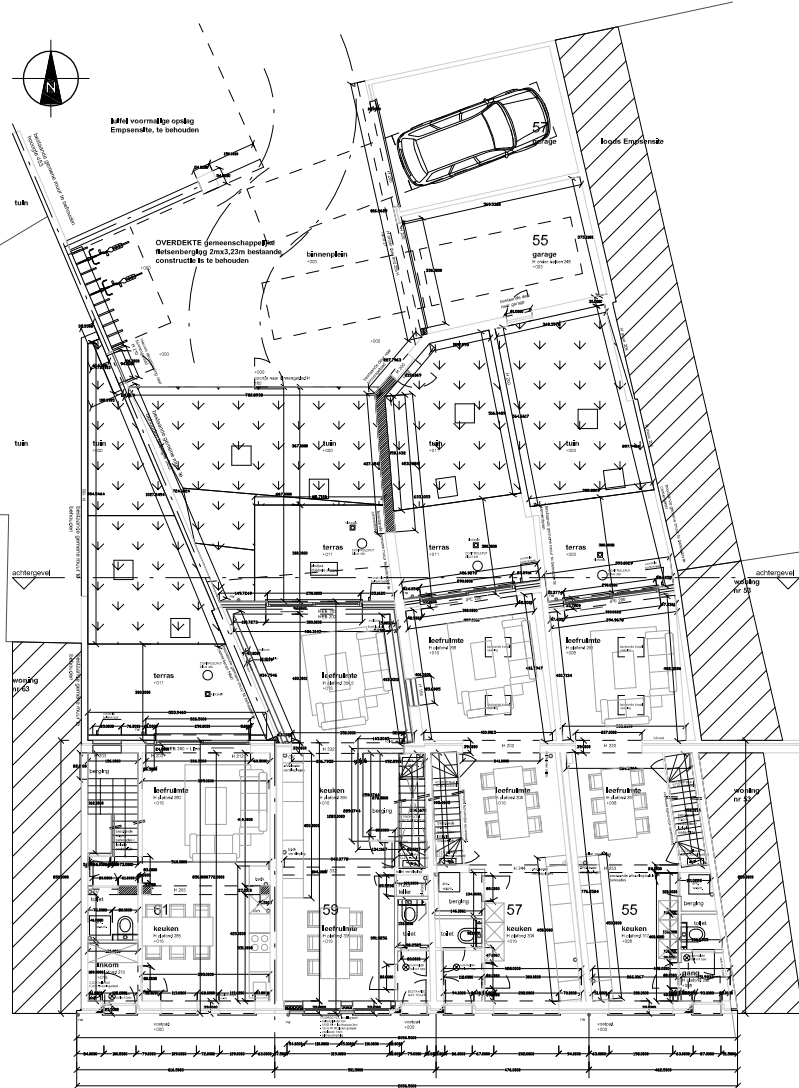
N

luifel voormalige opslag Empsensite, te behouden

57
garage

loods Empsensite

tuin

OVERDEKTE gemeenschappelijke fietsenberging 2mx3,23m bestaande constructie is te behouden

55
garage

binnenplein

tuin

tuin

tuin

tuin

tuin

terras

terras

terras

achtergevel

achtergevel

woning nr 53

woning nr 63

terras

leefruimte

leefruimte

leefruimte

berging

leefruimte

keuken

berging

leefruimte

leefruimte

woning nr 53

61

keuken

59

leefruimte

57

keuken

berging

55

keuken

berging

toilet

toilet

toilet

inkom

gang